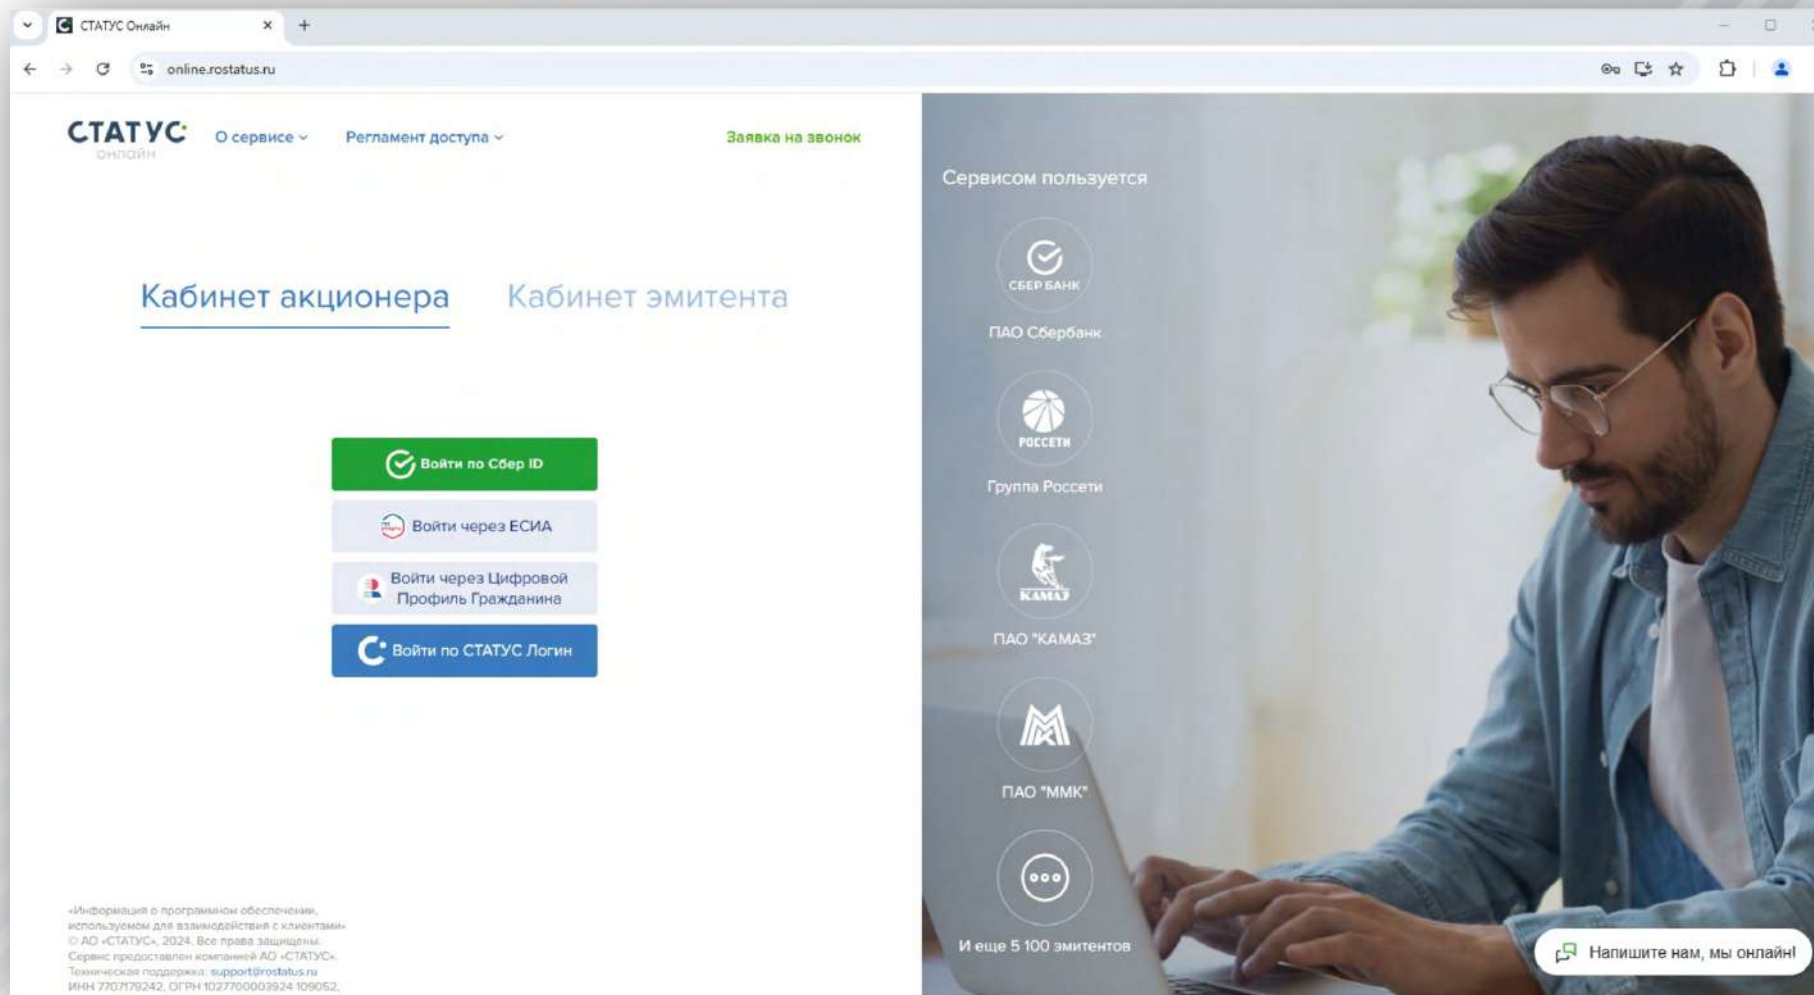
СТАТУС Онлайн ×
+
online.rostatus.ru

СТАТУС онлайн
О сервисе
Регламент доступа
Заявка на звонок

Кабинет акционера
Кабинет эмитента

Войти по Сбер ID
Войти через ЕСИА
Войти через Цифровой Профиль Гражданина
Войти по СТАТУС Логин

«Информация о программном обеспечении, используемом для взаимодействия с клиентами»
© АО «СТАТУС», 2024. Все права защищены.
Сервис предоставлен компанией АО «СТАТУС».
Техническая поддержка: support@rostatus.ru
ИНН 7707179242, ОГРН 1027700003924 109052,

Сервисом пользуется
СБЕР БАНК
ПАО Сбербанк
РОССЕТИ
Группа Россети
КАМАЗ
ПАО "КАМАЗ"
ПАО "ММК"
И еще 5 100 эмитентов

Напишите нам, мы онлайн!